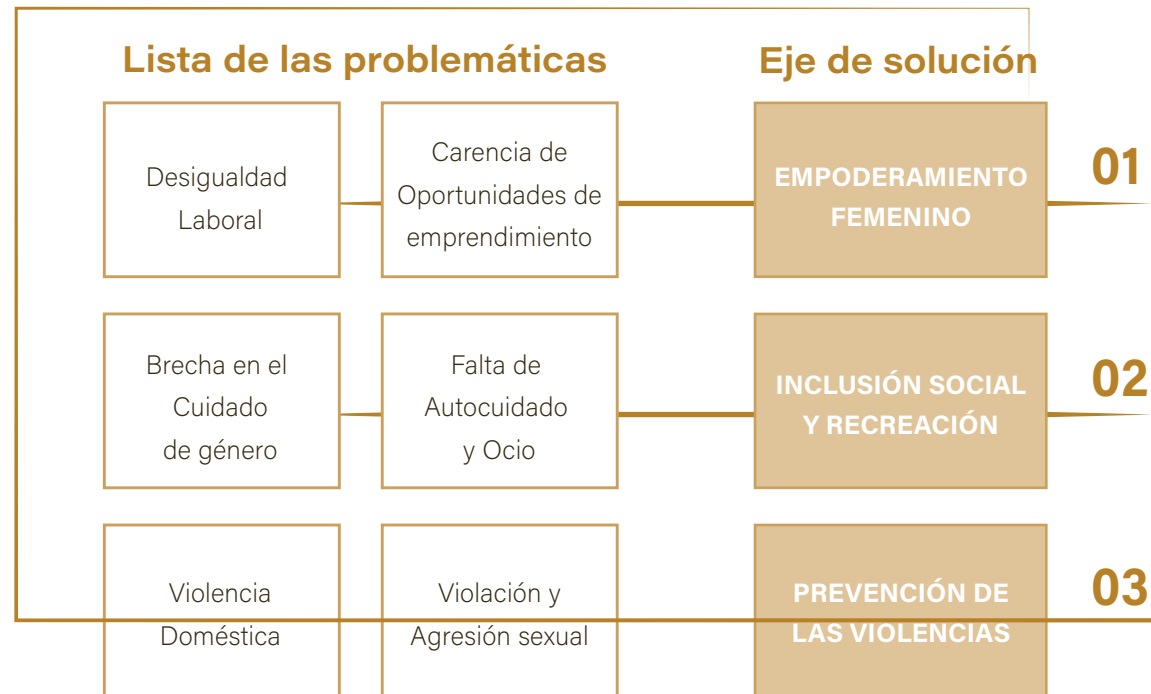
Lista de las problemáticas

Eje de solución

Desigualdad Laboral

Carencia de Oportunidades de emprendimiento

EMPODERAMIENTO FEMENINO

01

Brecha en el Cuidado de género

Falta de Autocuidado y Ocio

INCLUSIÓN SOCIAL Y RECREACIÓN

02

Violencia Doméstica

Violación y Agresión sexual

PREVENCIÓN DE LAS VIOLENCIAS

03